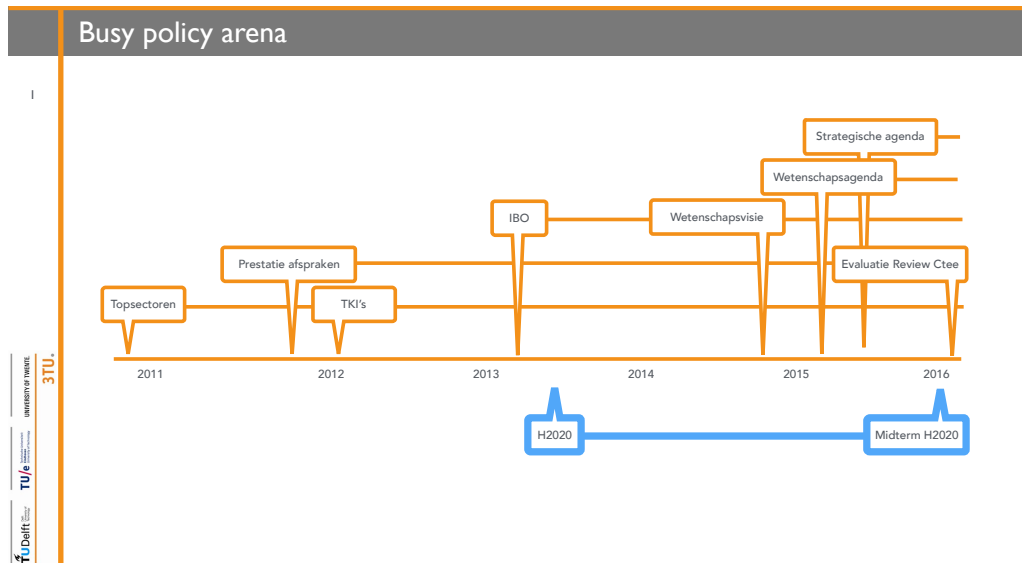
Busy policy arena

I

Strategische agenda

Wetenschapsagenda

IBO

Wetenschapsvisie

Prestatie afspraken

Evaluatie Review Ctee

Topsectoren

TKI's

2011

2012

2013

2014

2015

2016

H2020

Midterm H2020

3TU.

UNIVERSITY OF TWENTE.

TU/e

TUDelft